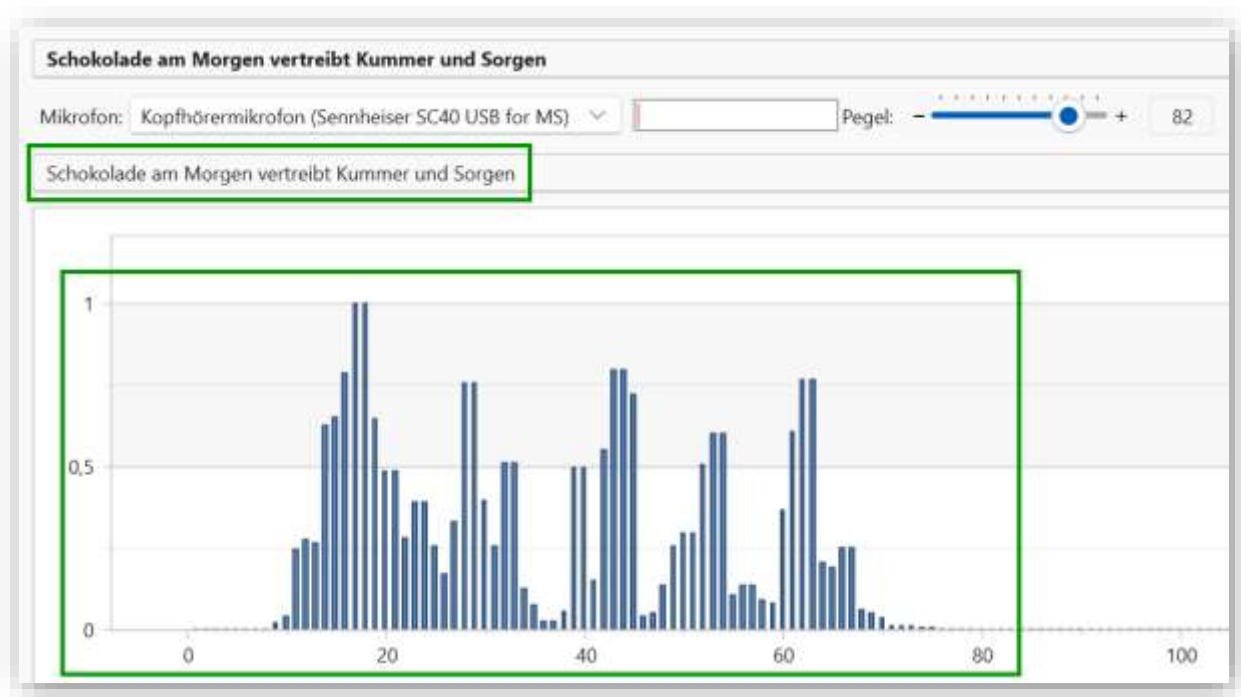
Schokolade am Morgen vertreibt Kummer und Sorgen

Mikrofon: Kopfhörermikrofon (Sennheiser SC40 USB for MS)

Pegel: − + 82

Schokolade am Morgen vertreibt Kummer und Sorgen

1

0,5

0

0

20

40

60

80

100